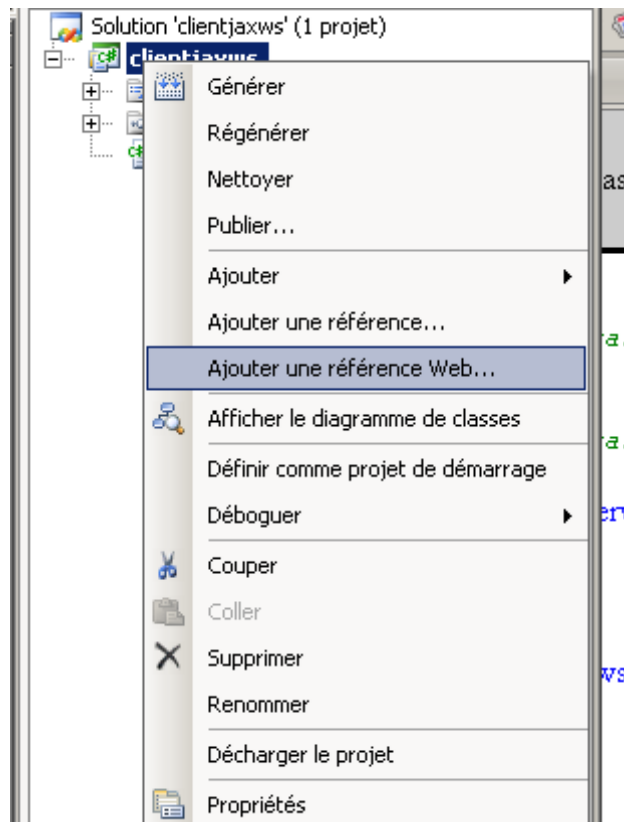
Solution 'clientjaxws' (1 projet)
clientjaxws

Générer
Régénérer
Nettoyer
Publier...
Ajouter
Ajouter une référence...
Ajouter une référence Web...
Afficher le diagramme de classes
Définir comme projet de démarrage
Déboguer
Couper
Coller
Supprimer
Renommer
Décharger le projet
Propriétés